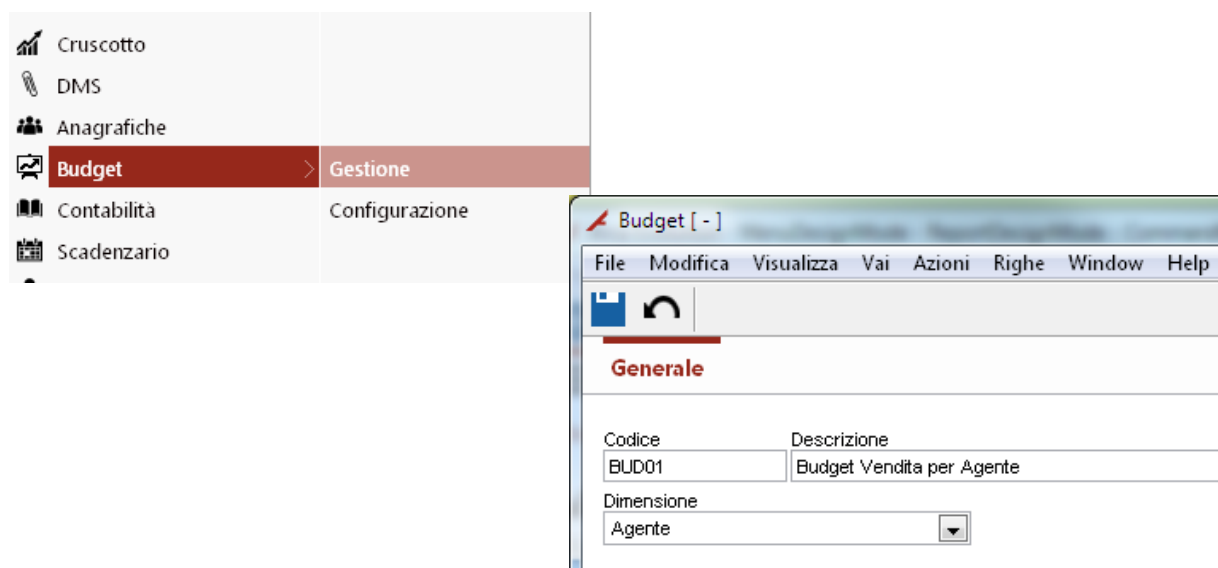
Cruscotto
DMS
Anagrafiche
Budget
Gestione
Contabilità
Configurazione
Scadenzario

Budget [ - ]
File Modifica Visualizza Vai Azioni Righe Window Help

Generale

Codice
BUD01
Descrizione
Budget Vendita per Agente
Dimensione
Agente